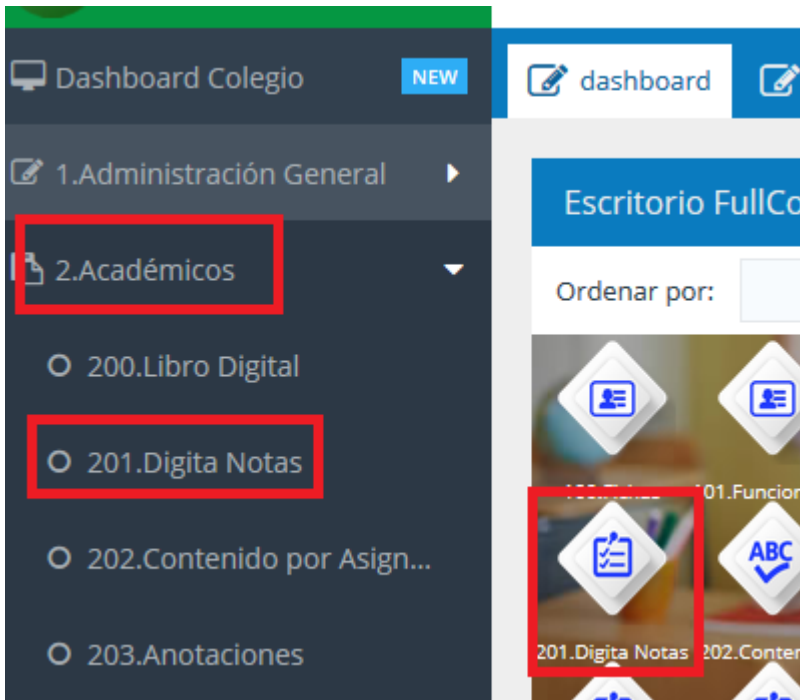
Dashboard Colegio NEW

1.Administración General

2.Académicos

200.Libro Digital

201.Digita Notas

202.Contenido por Asign...

203.Anotaciones

dashboard

Escritorio FullCo

Ordenar por:

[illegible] 101.Funcior

201.Digita Notas 202.Conter

ABC